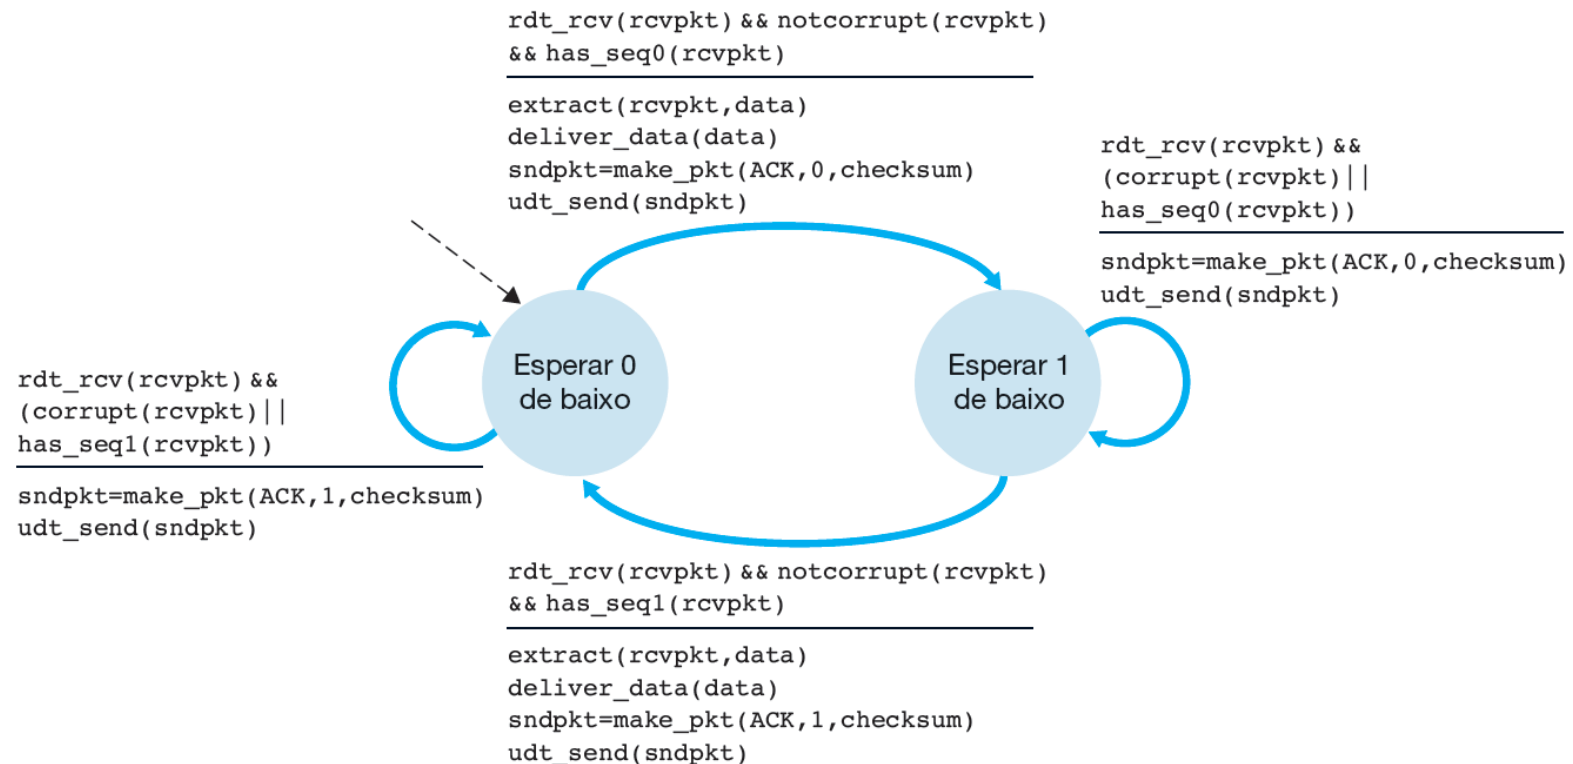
rdt_rcv(rcvpkt) && notcorrupt(rcvpkt) && has_seq0(rcvpkt)

extract(rcvpkt,data)
deliver_data(data)
sndpkt=make_pkt(ACK,0,checksum)
udt_send(sndpkt)

rdt_rcv(rcvpkt) &&
(corrupt(rcvpkt)||
has_seq0(rcvpkt))

sndpkt=make_pkt(ACK,0,checksum)
udt_send(sndpkt)

Esperar 0 de baixo

Esperar 1 de baixo

rdt_rcv(rcvpkt) &&
(corrupt(rcvpkt)||
has_seq1(rcvpkt))

sndpkt=make_pkt(ACK,1,checksum)
udt_send(sndpkt)

rdt_rcv(rcvpkt) && notcorrupt(rcvpkt) && has_seq1(rcvpkt)

extract(rcvpkt,data)
deliver_data(data)
sndpkt=make_pkt(ACK,1,checksum)
udt_send(sndpkt)